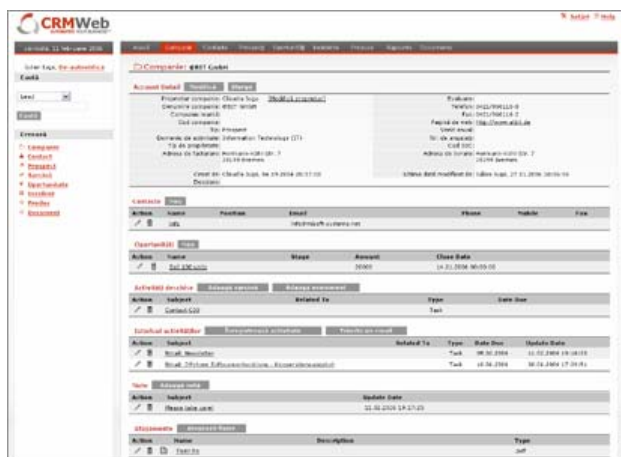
CRMWeb

Setari Help

Miercuri, 11 februarie 2009

Acasă Companii Contacte Prospecți Oportunități Sarcinile Rapoarte Documente

Companie: BSIT GmbH

Account Detail Modifică Şterge

Proprietar companie: Claudia Iuga [Modifică proprietar]
Denumire companie: BSIT GmbH
Companie mamă:
Cod companie:
Tip: Prospect
Domeniu de activitate: Information Technology (IT)
Tip de proprietate:
Adresa de facturare: Hamburg-Allee Str. 7 28199 Bremen
Creat de: Claudia Iuga, la 19.09.2008 20:57:55
Descriere:

Evaluare:
Telefon: 0421/598113-0
Fax: 0421/598113-2
Pagină de web: http://www.bsit.de
Venit anual:
Nr. de angajați:
Cod SIC:
Adresa de livrare: Hamburg-Allee Str. 7 28199 Bremen
Ultima dată modificat de: Iuliana Iuga, 27.11.2008 18:06:16

Contacte Nou

| Action | Name | Position | Email | Phone | Mobile | Fax |
|---|---|---|---|---|---|---|
| | Info | | info@bsit-systems.net | | | |

Oportunități Nou

| Action | Name | Stage | Amount | Close Date |
|---|---|---|---|---|
| | Sell 100 units | | 30000 | 14.01.2009 00:00:00 |

Activități deschise Adaugă sarcină Adaugă eveniment

| Action | Subject | Related To | Type | Date Due |
|---|---|---|---|---|
| | Contact CJD | | Task | |

Istoricul activităților Înregistrează activitate Trimite un email

| Action | Subject | Related To | Type | Date Due | Update Date |
|---|---|---|---|---|---|
| | Email: Newsletter | | Task | 08.10.2008 | 11.02.2009 19:18:55 |
| | Email: Offshore Softwareentwicklung - Kooperationsanfrage | | Task | 16.06.2008 | 16.06.2008 17:39:51 |

Note Adaugă notă

| Action | Subject | Update Date |
|---|---|---|
| | Meeting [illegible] | 11.02.2009 19:17:25 |

Attachments Adaugă fișier

| Action | Name | Description | Type |
|---|---|---|---|
| | Test.jpg | | pdf |

Bine faceţi, Iuga. Ieși automatic
Caută
Caută
Creează
Companie
Contact
Prospect
Sarcină
Oportunitate
Eveniment
Produs
Document